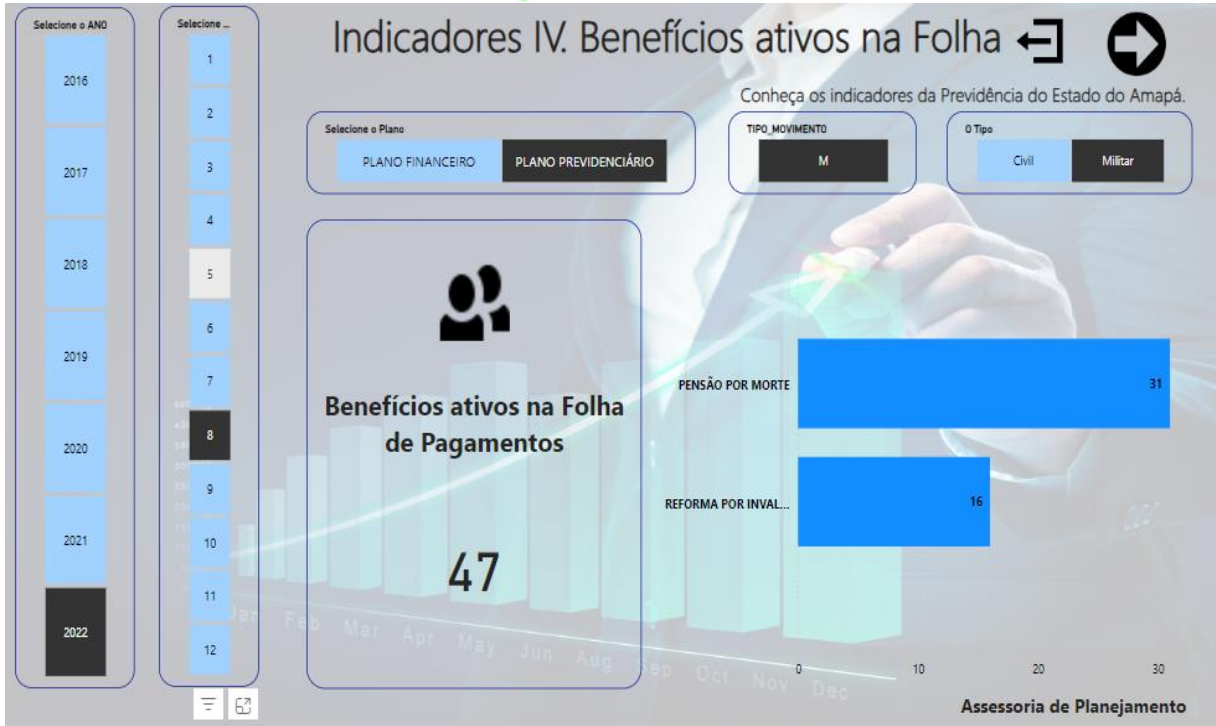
Selecione o ANO

2016

2017

2018

2019

2020

2021

2022

Selecione ...

1

2

3

4

5

6

7

8

9

10

11

12

Indicadores IV. Benefícios ativos na Folha

Conheça os indicadores da Previdência do Estado do Amapá.

Selecione o Plano

PLANO FINANCEIRO

PLANO PREVIDENCIÁRIO

TIPO_MOVIMENTO

M

O Tipo

Civil

Militar

Benefícios ativos na Folha de Pagamentos

47

PENSÃO POR MORTE

31

REFORMA POR INVAL...

16

0

10

20

30

Jan Feb Mar Apr May Jun Aug Sep Oct Nov Dec

Assessoria de Planejamento